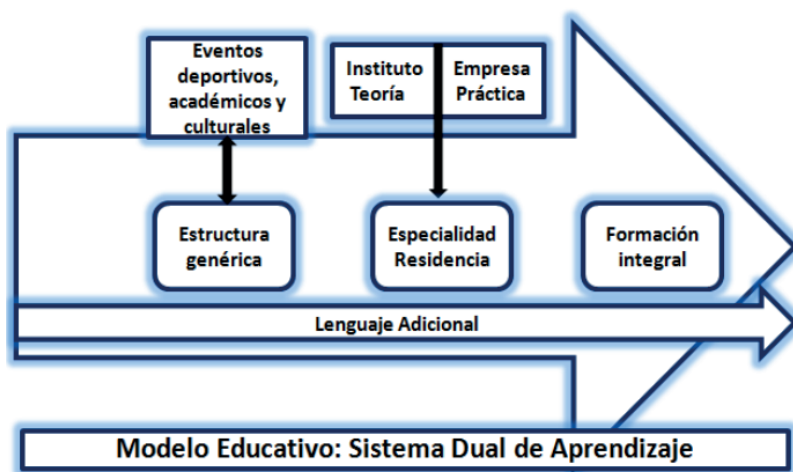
Eventos deportivos, académicos y culturales

Instituto Teoría

Empresa Práctica

Estructura genérica

Especialidad Residencia

Formación integral

Lenguaje Adicional

Modelo Educativo: Sistema Dual de Aprendizaje